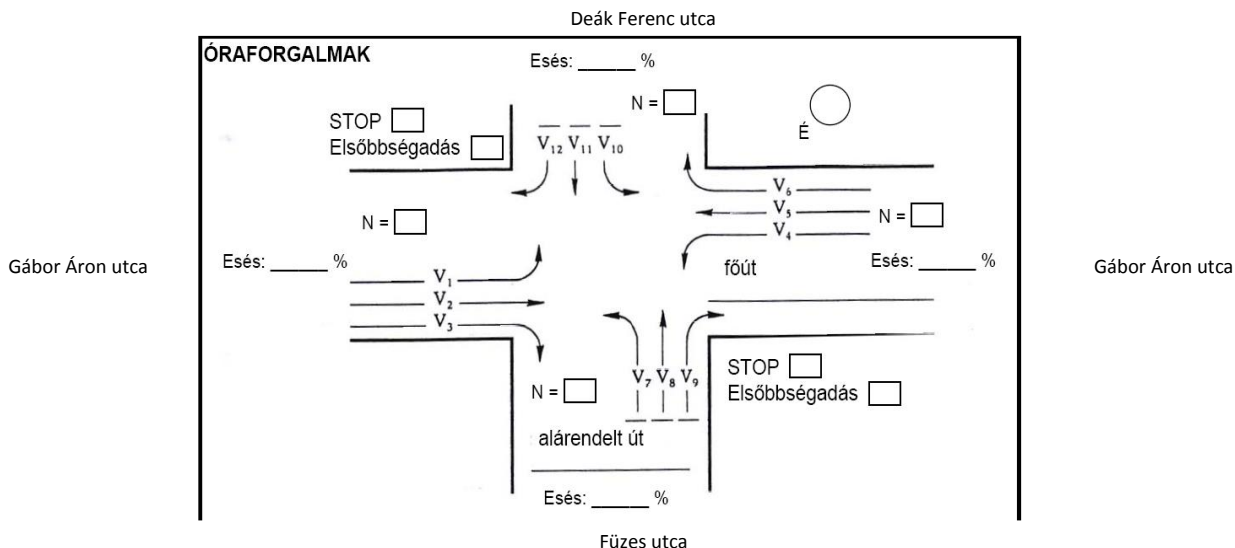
Deák Ferenc utca

ÓRAFORGALMAK

Esés: ______ %

N = 

STOP
Elsőbbségadás

$V_{12}$ $V_{11}$ $V_{10}$

É

$V_6$
$V_5$
$V_4$

N = 

N = 

Gábor Áron utca

Esés: ______ %

$V_1$
$V_2$
$V_3$

főút

Esés: ______ %

Gábor Áron utca

STOP
Elsőbbségadás

N = 

$V_7$ $V_8$ $V_9$

alárendelt út

Esés: ______ %

Füzes utca